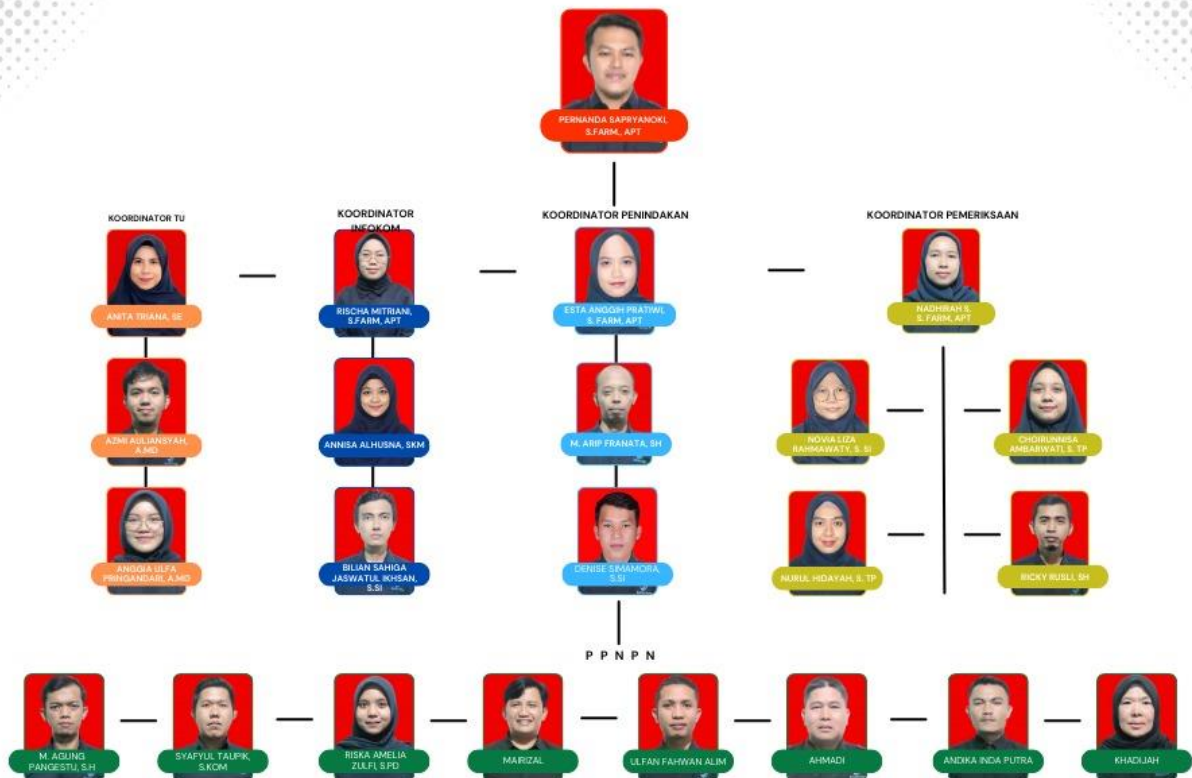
PERNANDA SAPRYANOKI, S.FARM., APT

KOORDINATOR TU

ANITA TRIANA, SE

AZMI AULIANSYAH, A.MD

ANGGIA ULFA PRINGANDARI, A.MD

KOORDINATOR INFOKOM

RISCHA MITRIANI, S.FARM, APT

ANNISA ALHUSNA, SKM

BILIAN SAHIGA JASWATUL IKHSAN, S.SI

KOORDINATOR PENINDAKAN

ESTA ANGGIH PRATIWI, S. FARM, APT

M. ARIP FRANATA, SH

DENISE SIMAMORA, S.SI

KOORDINATOR PEMERIKSAAN

NADHIRAH S, S. FARM, APT

NOVIA LIZA RAHMAWATY, S. SI

CHOIRUNNISA AMBARWATI, S. TP

NURUL HIDAYAH, S. TP

RICKY RUSLI, SH

P P N P N

M. AGUNG PANGESTU, S.H

SYAFYUL TAUPIK, S.KOM

RISKA AMELIA ZULFI, S.PD

MAIRIZAL

ULFAN FAHWAN ALIM

AHMADI

ANDIKA INDA PUTRA

KHADIJAH